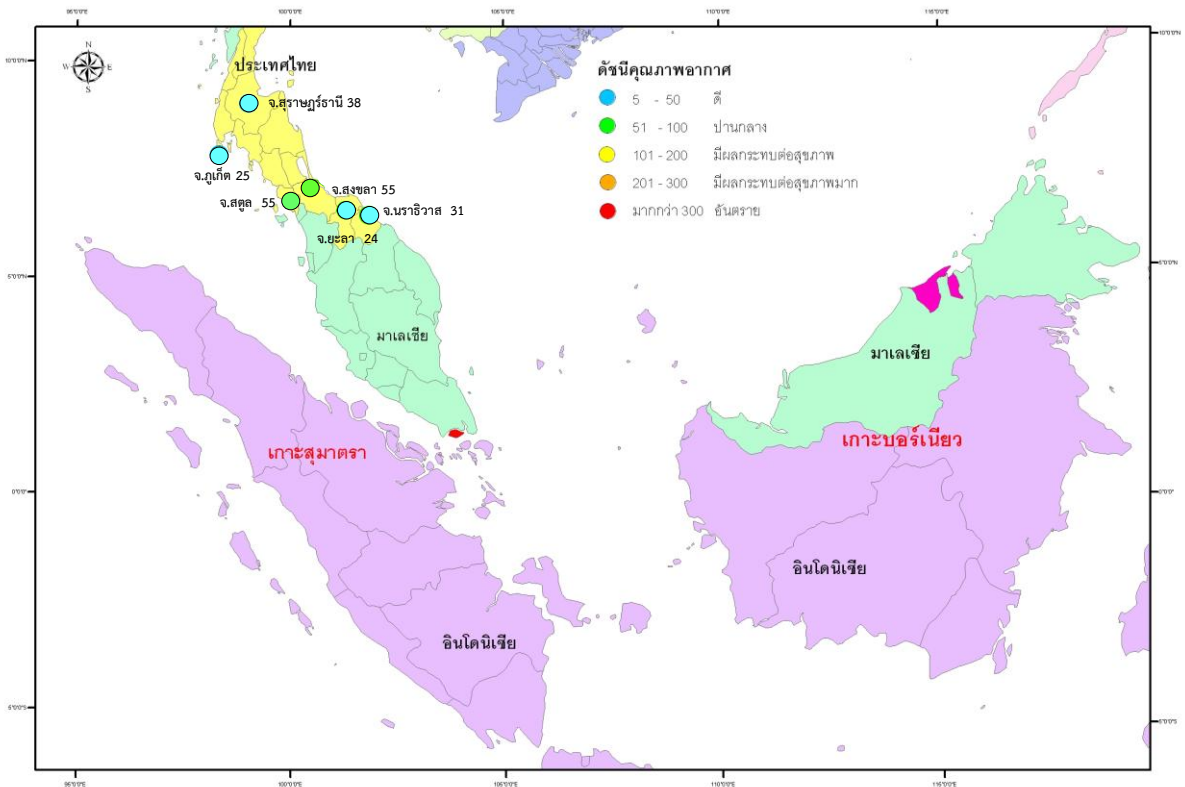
95°0'0"E
100°0'0"E
105°0'0"E
110°0'0"E
115°0'0"E
10°0'0"N
10°0'0"N

N
W E
S

ประเทศไทย

ดัชนีคุณภาพอากาศ
5 - 50 ดี
51 - 100 ปานกลาง
101 - 200 มีผลกระทบต่อสุขภาพ
201 - 300 มีผลกระทบต่อสุขภาพมาก
มากกว่า 300 อันตราย

จ.สุราษฎร์ธานี 38
จ.ภูเก็ต 25
จ.สงขลา 55
จ.สตูล 55
จ.นราธิวาส 31
จ.ยะลา 24

5°0'0"N
5°0'0"N

มาเลเซีย
มาเลเซีย

เกาะสุมาตรา
เกาะบอร์เนียว

0°0'0"
0°0'0"

อินโดนิเซีย
อินโดนิเซีย

5°0'0"S
5°0'0"S

95°0'0"E
100°0'0"E
105°0'0"E
110°0'0"E
115°0'0"E